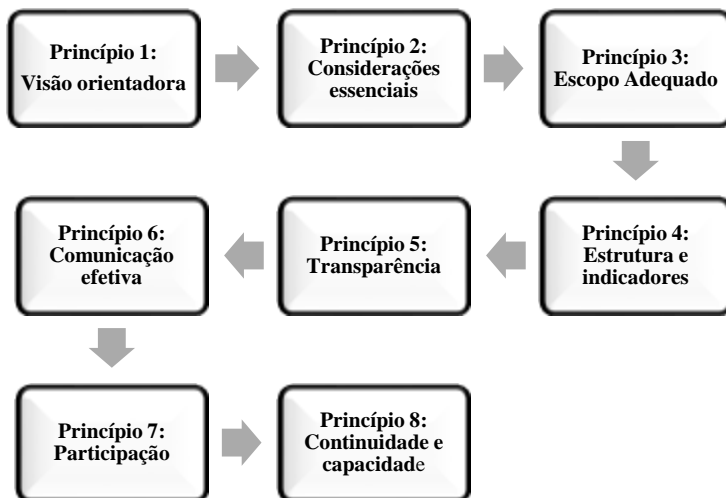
Princípio 1:
Visão orientadora

Princípio 2:
Considerações essenciais

Princípio 3:
Escopo Adequado

Princípio 4:
Estrutura e indicadores

Princípio 5:
Transparência

Princípio 6:
Comunicação efetiva

Princípio 7:
Participação

Princípio 8:
Continuidade e capacidade